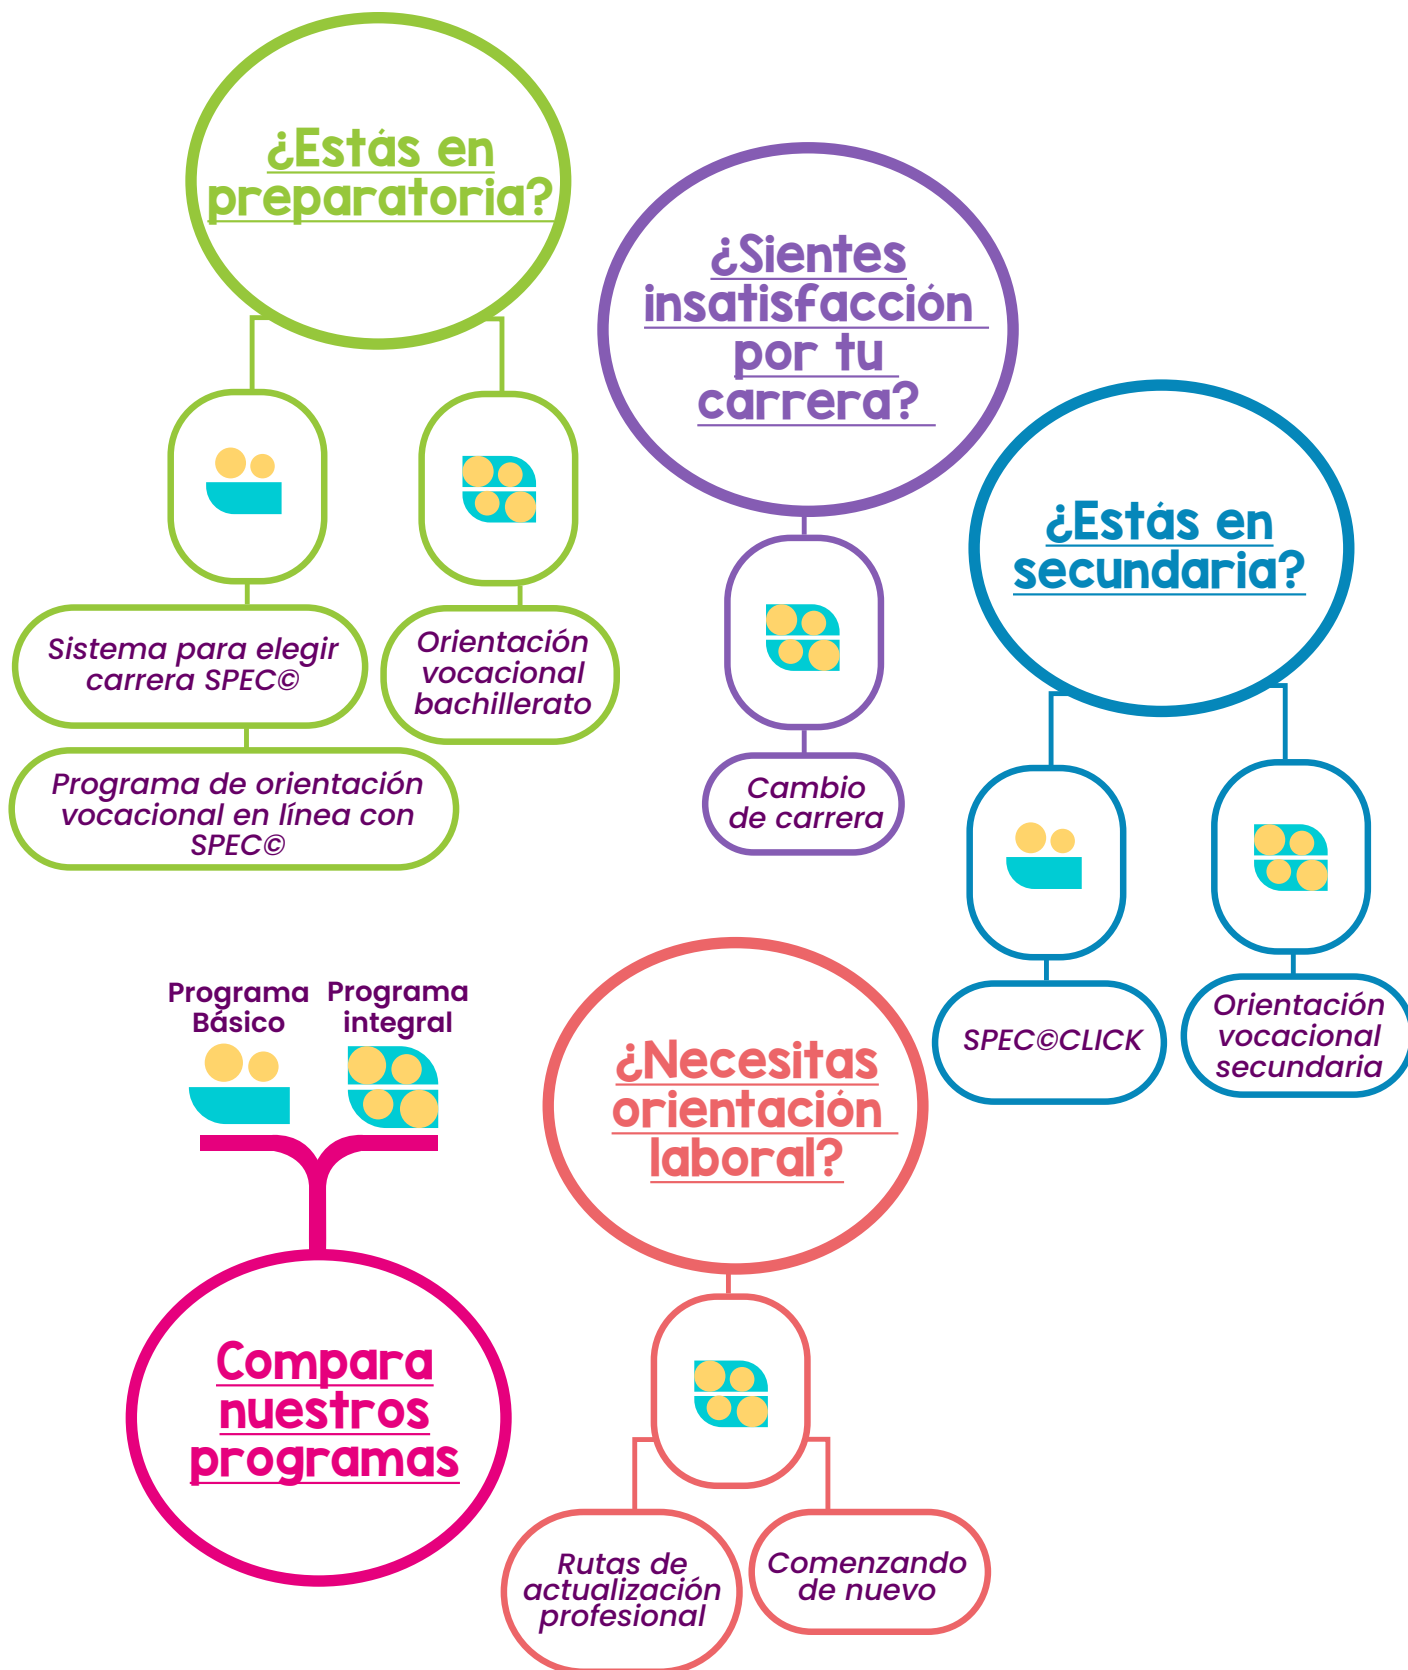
¿Estás en preparatoria?

Sistema para elegir carrera SPEC©

Orientación vocacional bachillerato

Programa de orientación vocacional en línea con SPEC©

¿Sientes insatisfacción por tu carrera?

Cambio de carrera

¿Estás en secundaria?

SPEC©CLICK

Orientación vocacional secundaria

Programa Básico

Programa integral

Compara nuestros programas

¿Necesitas orientación laboral?

Rutas de actualización profesional

Comenzando de nuevo